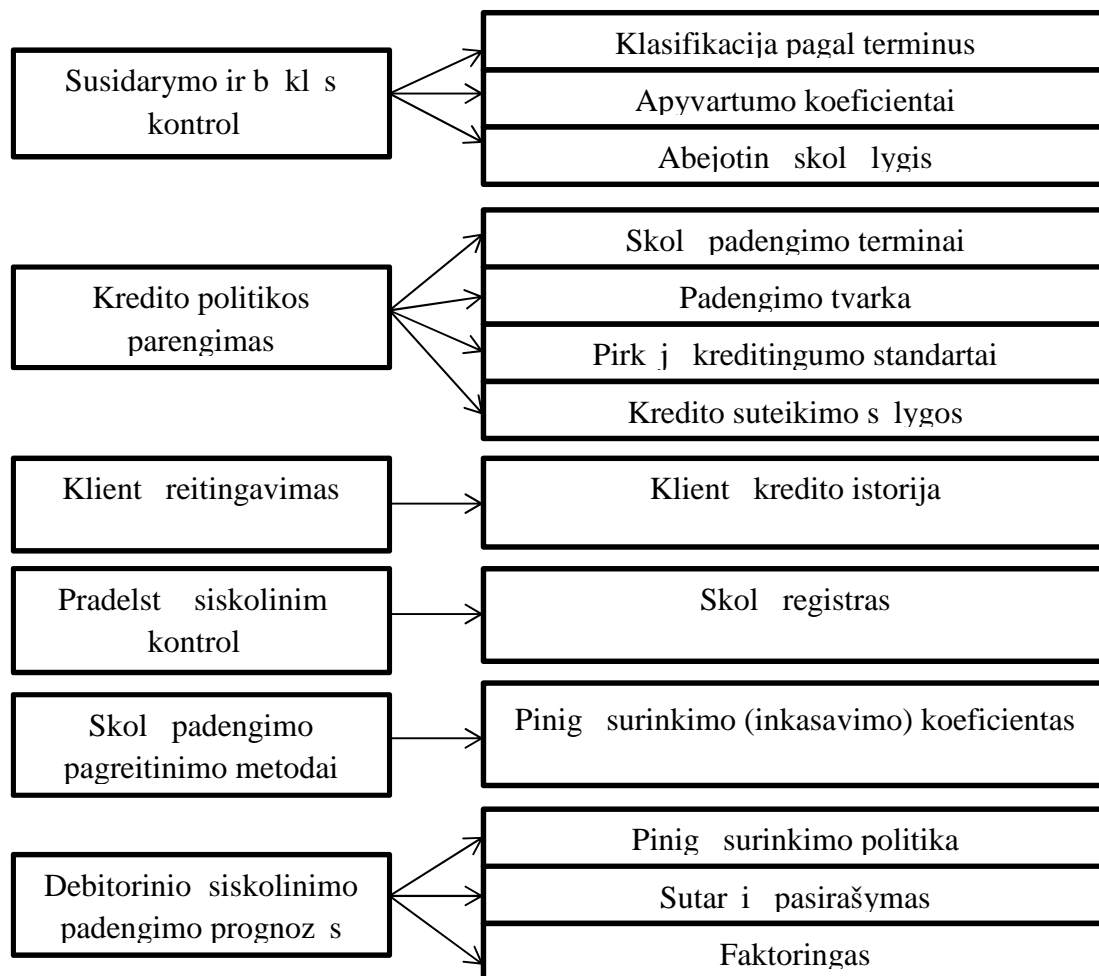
Susidarymo ir b kl s kontrol

Klasifikacija pagal terminus

Apyvartumo koeficientai

Abejotin skol lygis

Kredito politikos parengimas

Skol padengimo terminai

Padengimo tvarka

Pirk j kreditingumo standartai

Kredito suteikimo s lygos

Klient reitingavimas

Klient kredito istorija

Pradelst siskolinim kontrol

Skol registras

Skol padengimo pagreitinimo metodai

Pinig surinkimo (inkasavimo) koeficientas

Debitorinio siskolinimo padengimo prognoz s

Pinig surinkimo politika

Sutar i pasirašymas

Faktoringas